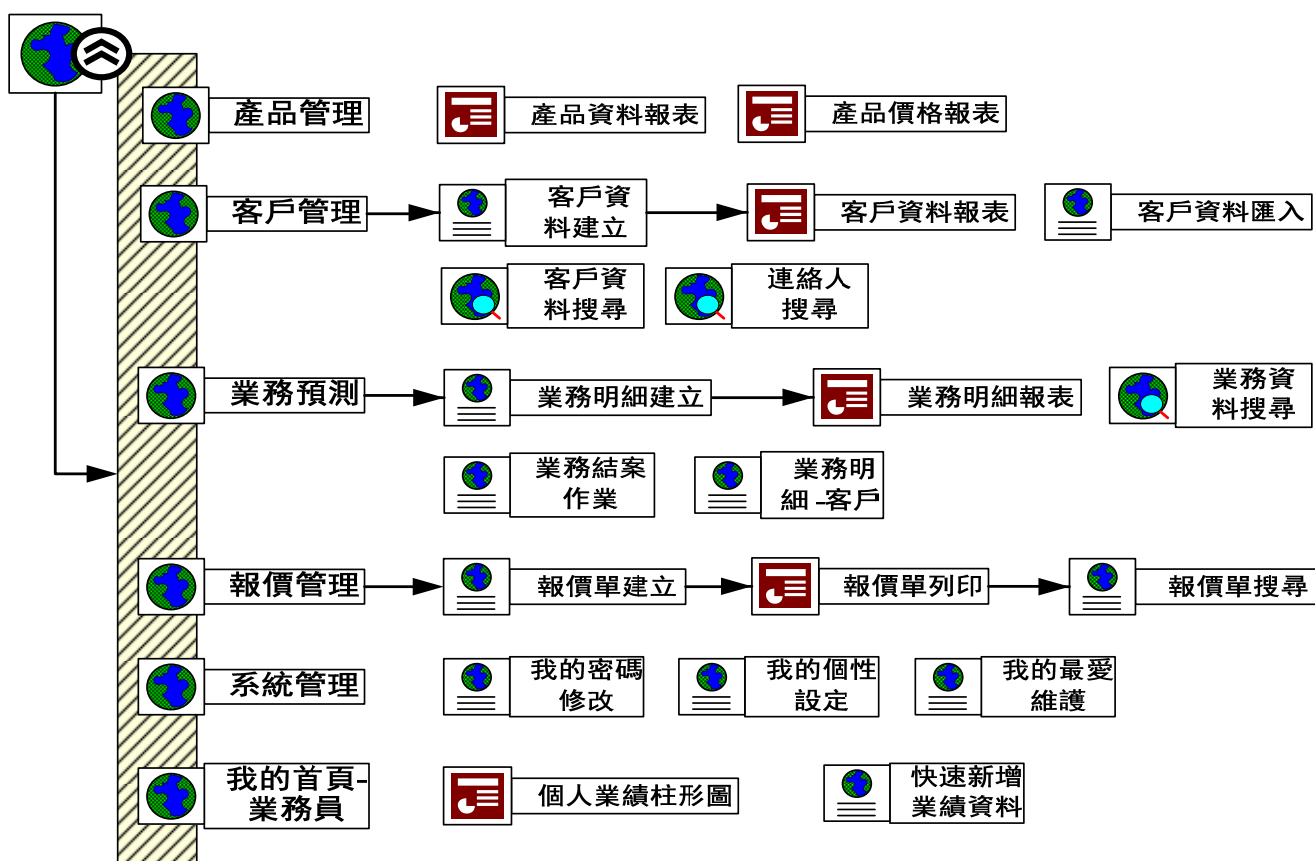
產品管理

產品資料報表

產品價格報表

客戶管理

客戶資料建立

客戶資料報表

客戶資料匯入

客戶資料搜尋

連絡人搜尋

業務預測

業務明細建立

業務明細報表

業務資料搜尋

業務結案作業

業務明細-客戶

報價管理

報價單建立

報價單列印

報價單搜尋

系統管理

我的密碼修改

我的個性設定

我的最愛維護

我的首頁-業務員

個人業績柱形圖

快速新增業績資料